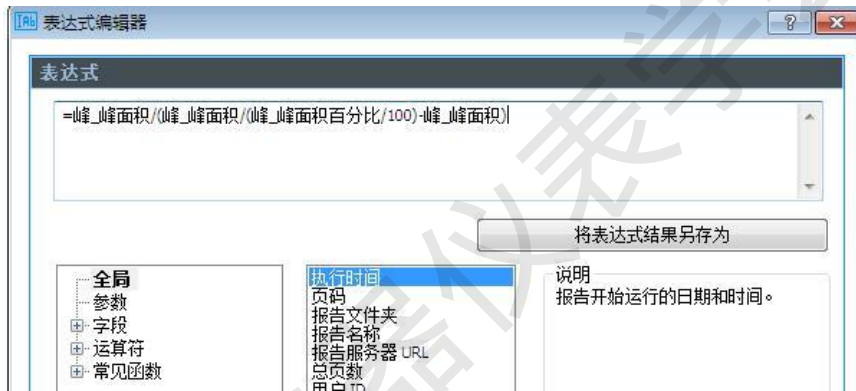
表达式编辑器

?

表达式

=峰_峰面积/(峰_峰面积/(峰_峰面积百分比/100)-峰_峰面积)

将表达式结果另存为

全局
参数
字段
运算符
常见函数

执行时间
页码
报告文件夹
报告名称
报告服务器 URL
总页数
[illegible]

说明
报告开始运行的日期和时间。